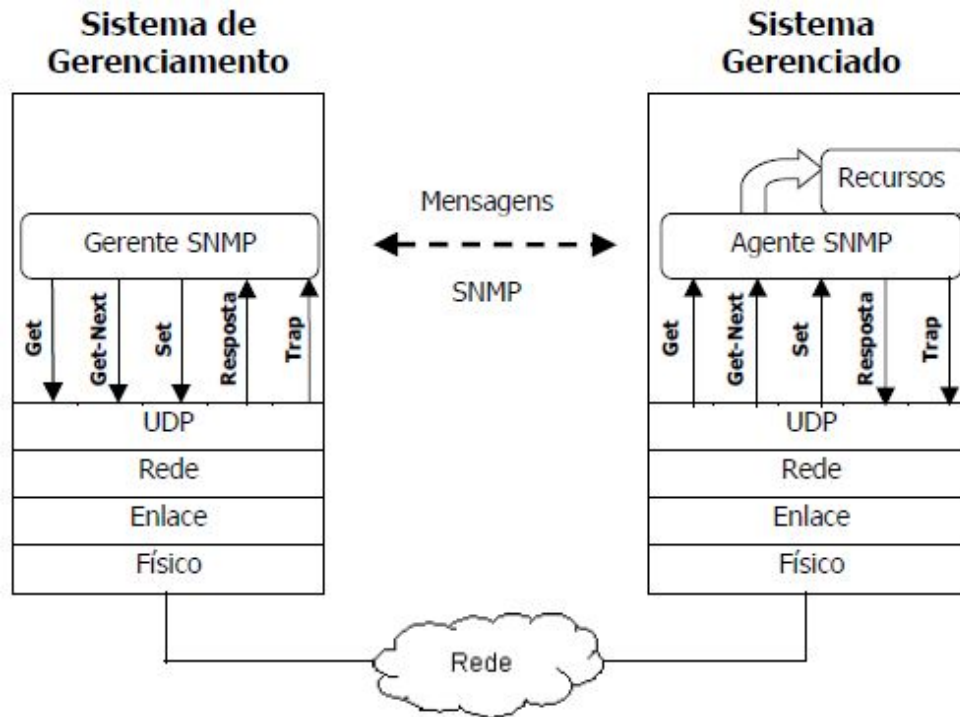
Sistema de Gerenciamento

Gerente SNMP

Get
Get-Next
Set
Resposta
Trap

UDP
Rede
Enlace
Físico

Mensagens

SNMP

Sistema Gerenciado

Recursos

Agente SNMP

Get
Get-Next
Set
Resposta
Trap

UDP
Rede
Enlace
Físico

Rede